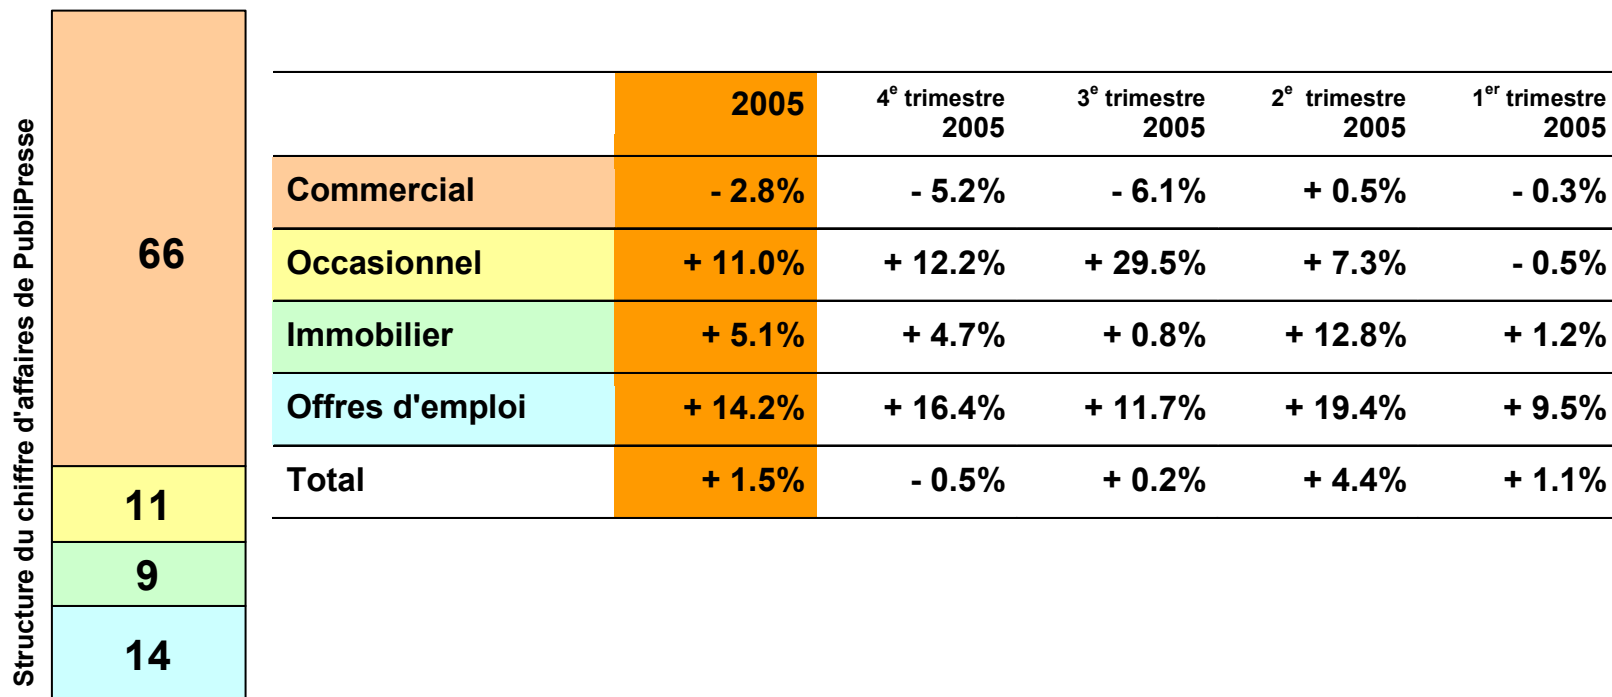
Structure du chiffre d'affaires de PubliPresse

66

11

9

14

| | 2005 | $4^e$ trimestre 2005 | $3^e$ trimestre 2005 | $2^e$ trimestre 2005 | $1^{er}$ trimestre 2005 |
|---|---|---|---|---|---|
| Commercial | - 2.8% | - 5.2% | - 6.1% | + 0.5% | - 0.3% |
| Occasionnel | + 11.0% | + 12.2% | + 29.5% | + 7.3% | - 0.5% |
| Immobilier | + 5.1% | + 4.7% | + 0.8% | + 12.8% | + 1.2% |
| Offres d'emploi | + 14.2% | + 16.4% | + 11.7% | + 19.4% | + 9.5% |
| Total | + 1.5% | - 0.5% | + 0.2% | + 4.4% | + 1.1% |